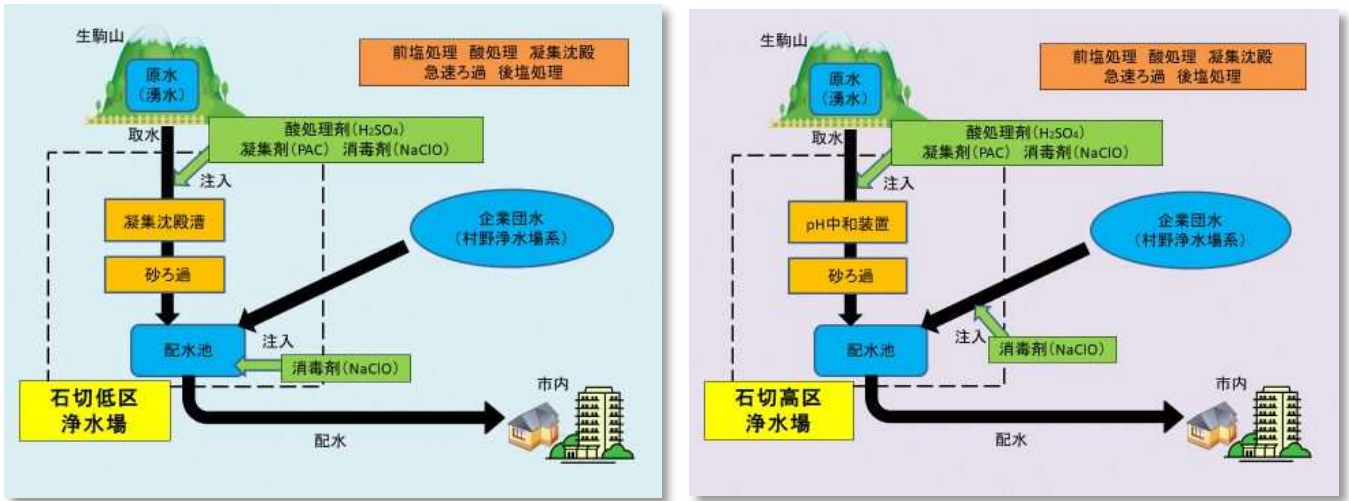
生駒山

前塩処理 酸処理 凝集沈殿 急速ろ過 後塩処理

原水（湧水）

取水

酸処理剤（$H_2SO_4$）
凝集剤（PAC） 消毒剤（NaClO）

注入

凝集沈殿槽

砂ろ過

企業団水（村野浄水場系）

配水池

注入

消毒剤（NaClO）

石切低区浄水場

市内

配水

生駒山

前塩処理 酸処理 凝集沈殿 急速ろ過 後塩処理

原水（湧水）

取水

酸処理剤（$H_2SO_4$）
凝集剤（PAC） 消毒剤（NaClO）

注入

pH中和装置

砂ろ過

企業団水（村野浄水場系）

注入

配水池

消毒剤（NaClO）

石切高区浄水場

市内

配水